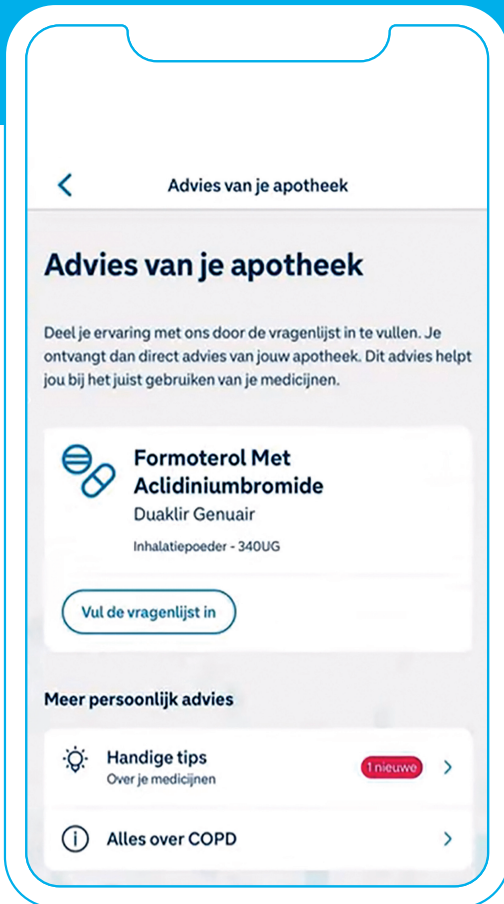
Advies van je apotheek

Advies van je apotheek

Deel je ervaring met ons door de vragenlijst in te vullen. Je ontvangt dan direct advies van jouw apotheek. Dit advies helpt jou bij het juist gebruiken van je medicijnen.

Formoterol Met Aclidiniumbromide
Duaklir Genuair
Inhalatiepoeder - 340UG

Vul de vragenlijst in

Meer persoonlijk advies

Handige tips
Over je medicijnen
1 nieuwe

Alles over COPD